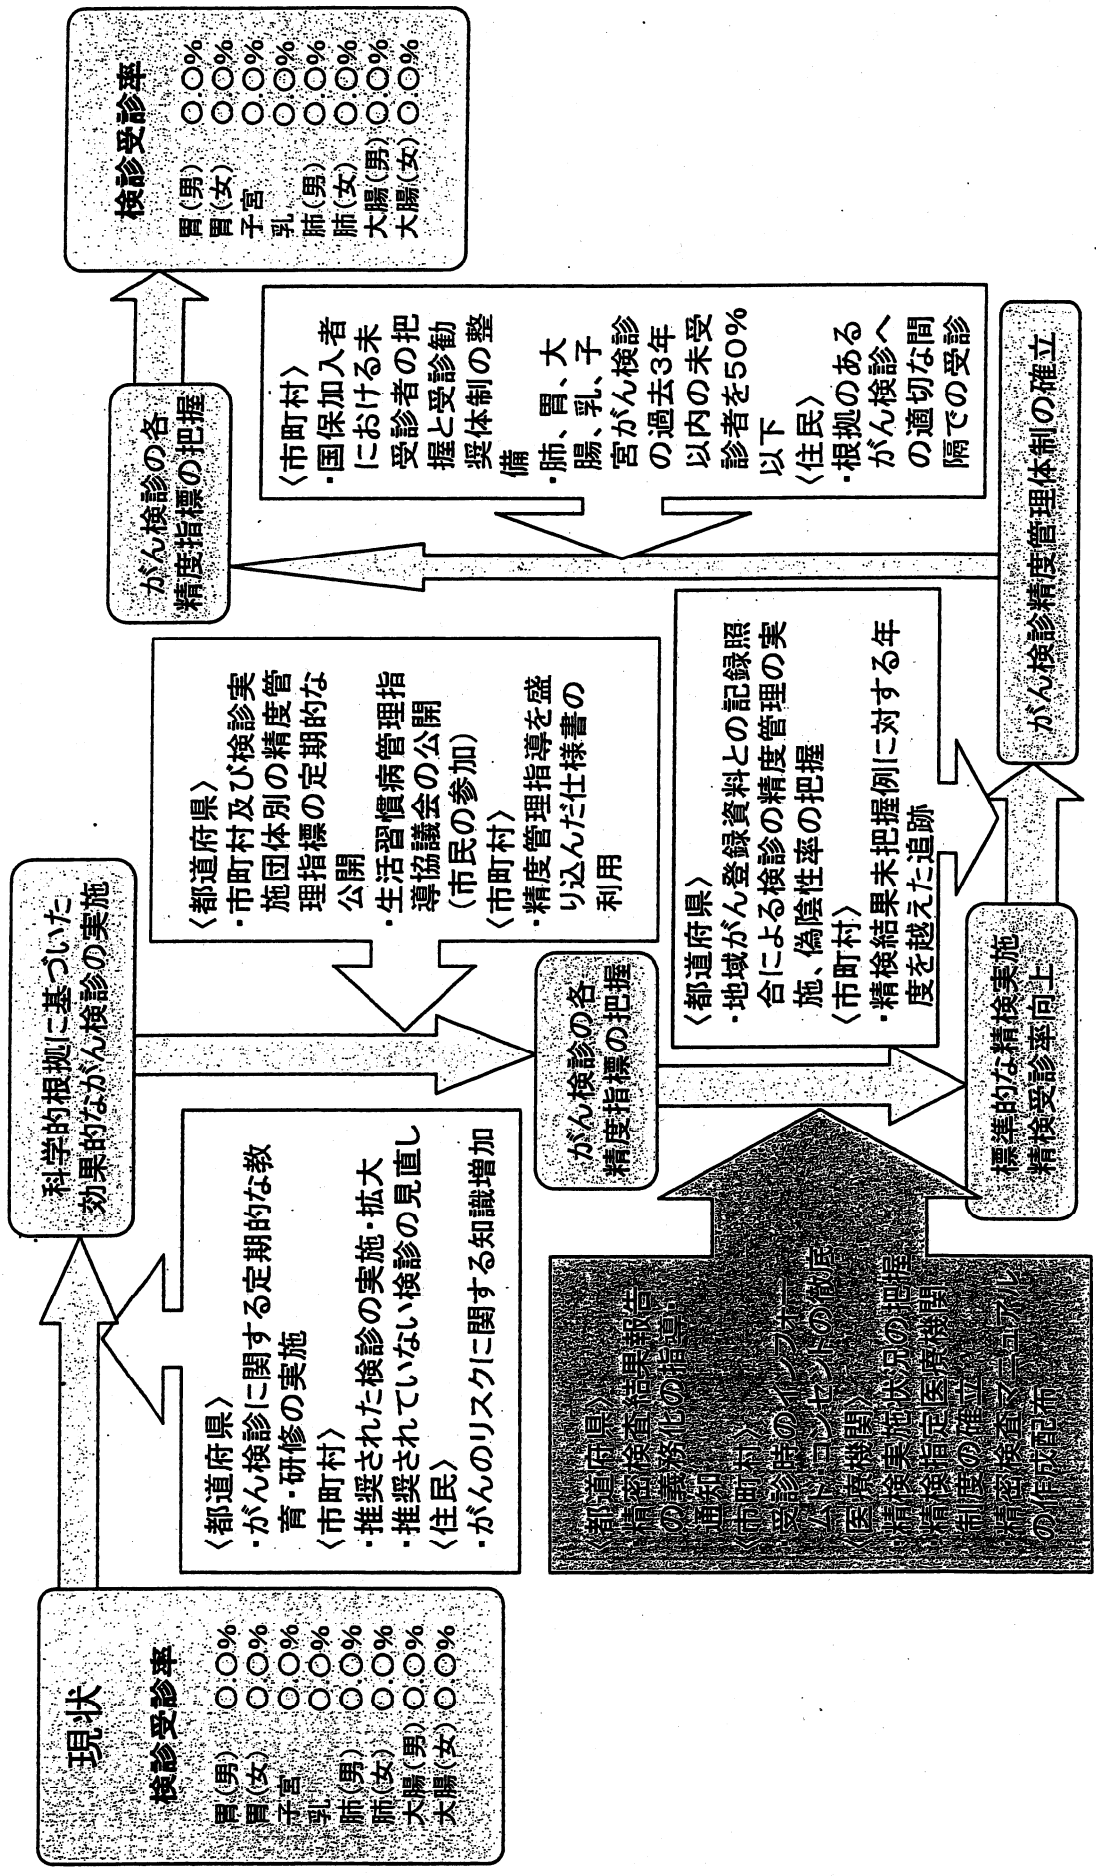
現状
検診受診率
胃(男) ○.○%
胃(女) ○.○%
子宮 ○.○%
乳 ○.○%
肺(男) ○.○%
肺(女) ○.○%
大腸(男) ○.○%
大腸(女) ○.○%

〈都道府県〉
・がん検診に関する定期的な教育・研修の実施
〈市町村〉
・推奨された検診の実施・拡大
・推奨されていない検診の見直し
〈住民〉
・がんのリスクに関する知識増加

科学的根拠に基づいた効果的ながん検診の実施

〈都道府県〉
・市町村及び検診実施団体別の精度管理指標の定期的な公開
・生活習慣病管理指導協議会の公開(市民の参加)
〈市町村〉
・精度管理指導を盛り込んだ仕様書の利用

がん検診の各精度指標の把握

〈都道府県〉
・精密検査結果報告の義務化の指導、通知
〈市町村〉
・受診時のインフォームドコンセントの徹底
〈医療機関〉
・精検実施状況の把握
・精検指定医療機関制度の確立
・精密検査マニュアルの作成配布

〈都道府県〉
・地域がん登録資料との記録照合による検診の精度管理の実施、偽陰性率の把握
〈市町村〉
・精検結果未把握例に対する年度を越えた追跡

標準的な精検実施
精検受診率向上

がん検診精度管理体制の確立

〈市町村〉
・国保加入者における未受診者の把握と受診勧奨体制の整備
・肺、胃、大腸、乳、子宮がん検診の過去3年以内の未受診者を50%以下
〈住民〉
・根拠のあるがん検診への適切な間隔での受診

がん検診の各精度指標の把握

検診受診率
胃(男) ○.○%
胃(女) ○.○%
子宮 ○.○%
乳 ○.○%
肺(男) ○.○%
肺(女) ○.○%
大腸(男) ○.○%
大腸(女) ○.○%